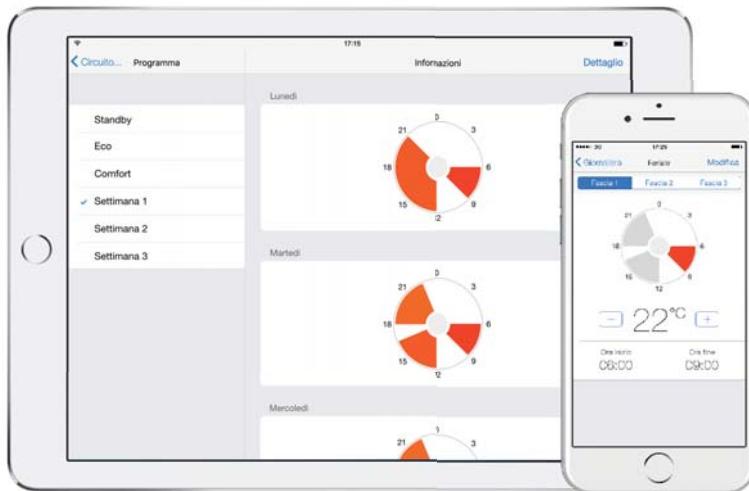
17:15

Circuito... Programma

Informazioni

Dettaglio

Standby

Eco

Comfort

Settimana 1

Settimana 2

Settimana 3

Lunedì

0
3
6
9
12
15
18
21

Martedì

0
3
6
9
12
15
18
21

Mercoledì

0

17:29

Giornaliera Feriale Modifica

Fascia 1 Fascia 2 Fascia 3

0
3
6
9
12
15
18
21

−
22°C
+

Ora inizio
06:00

Ora fine
09:00